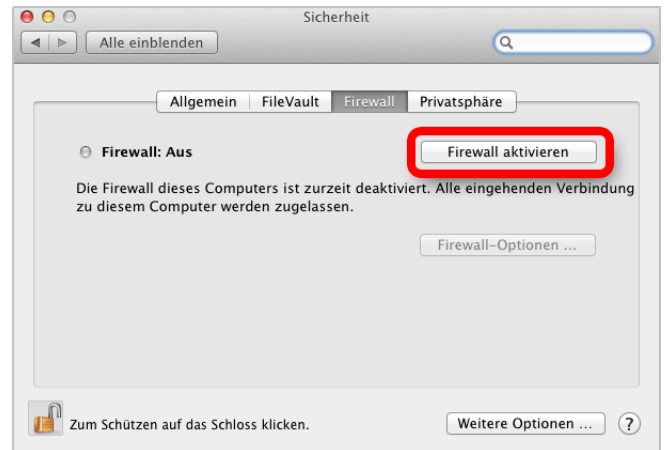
Sicherheit

Alle einblenden

Allgemein | FileVault | Firewall | Privatsphäre

Firewall: Aus

Firewall aktivieren

Die Firewall dieses Computers ist zurzeit deaktiviert. Alle eingehenden Verbindung zu diesem Computer werden zugelassen.

Firewall-Optionen ...

Zum Schützen auf das Schloss klicken.

Weitere Optionen ...

?